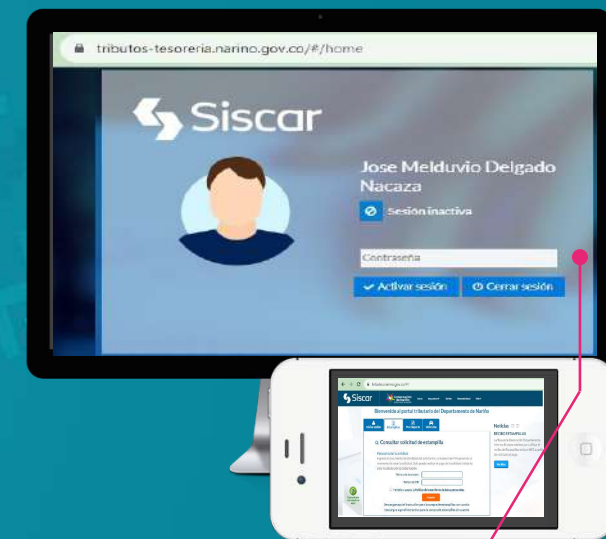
tributos-tesoreria.narino.gov.co/#/home

Siscar

Jose Melduvio Delgado Nacaza

Sesión inactiva

Contraseña

Activar sesión

Cerrar sesión

Siscar

Bienvenido al portal tributario del Departamento de Nariño

Consultar solicitud de estampilla

Noticias